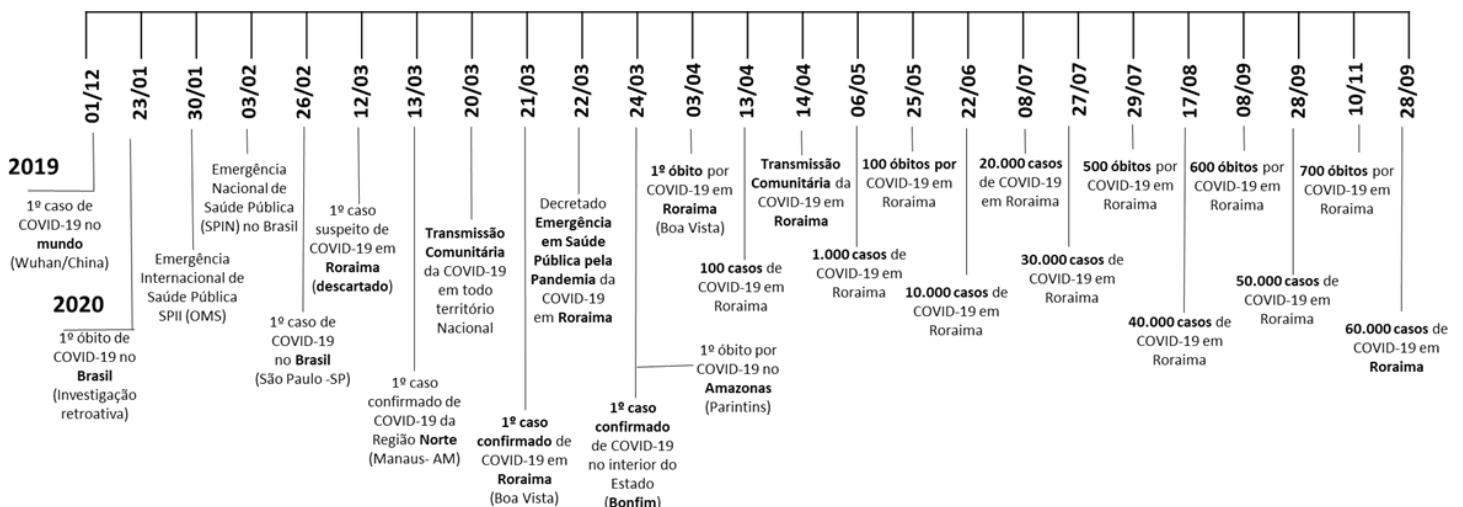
01/12
23/01
30/01
03/02
26/02
12/03
13/03
20/03
21/03
22/03
24/03
03/04
13/04
14/04
06/05
25/05
22/06
08/07
27/07
29/07
17/08
08/09
28/09
10/11
28/09

2019

1º caso de COVID-19 no **mundo** (Wuhan/China)

2020

1º óbito de COVID-19 no **Brasil** (Investigação retroativa)

Emergência Internacional de Saúde Pública SPII (OMS)

Emergência Nacional de Saúde Pública (SPIN) no Brasil

1º caso de COVID-19 no **Brasil** (São Paulo -SP)

1º caso suspeito de COVID-19 em **Roraima** (**descartado**)

1º caso confirmado de COVID-19 da Região **Norte** (Manaus- AM)

**Transmissão Comunitária** da COVID-19 em todo território Nacional

**1º caso confirmado** de COVID-19 em **Roraima** (Boa Vista)

Decretado **Emergência em Saúde Pública pela Pandemia** da COVID-19 em **Roraima**

**1º caso confirmado** de COVID-19 no interior do Estado (**Bonfim**)

1º óbito por COVID-19 no **Amazonas** (Parintins)

**1º óbito** por COVID-19 em **Roraima** (Boa Vista)

**100 casos** de COVID-19 em Roraima

**Transmissão Comunitária** da COVID-19 em **Roraima**

**1.000 casos** de COVID-19 em Roraima

**100 óbitos por** COVID-19 em Roraima

**10.000 casos** de COVID-19 em Roraima

**20.000 casos** de COVID-19 em Roraima

**30.000 casos** de COVID-19 em Roraima

**500 óbitos** por COVID-19 em Roraima

**40.000 casos** de COVID-19 em Roraima

**600 óbitos** por COVID-19 em Roraima

**50.000 casos** de COVID-19 em Roraima

**700 óbitos** por COVID-19 em Roraima

**60.000 casos** de COVID-19 em **Roraima**